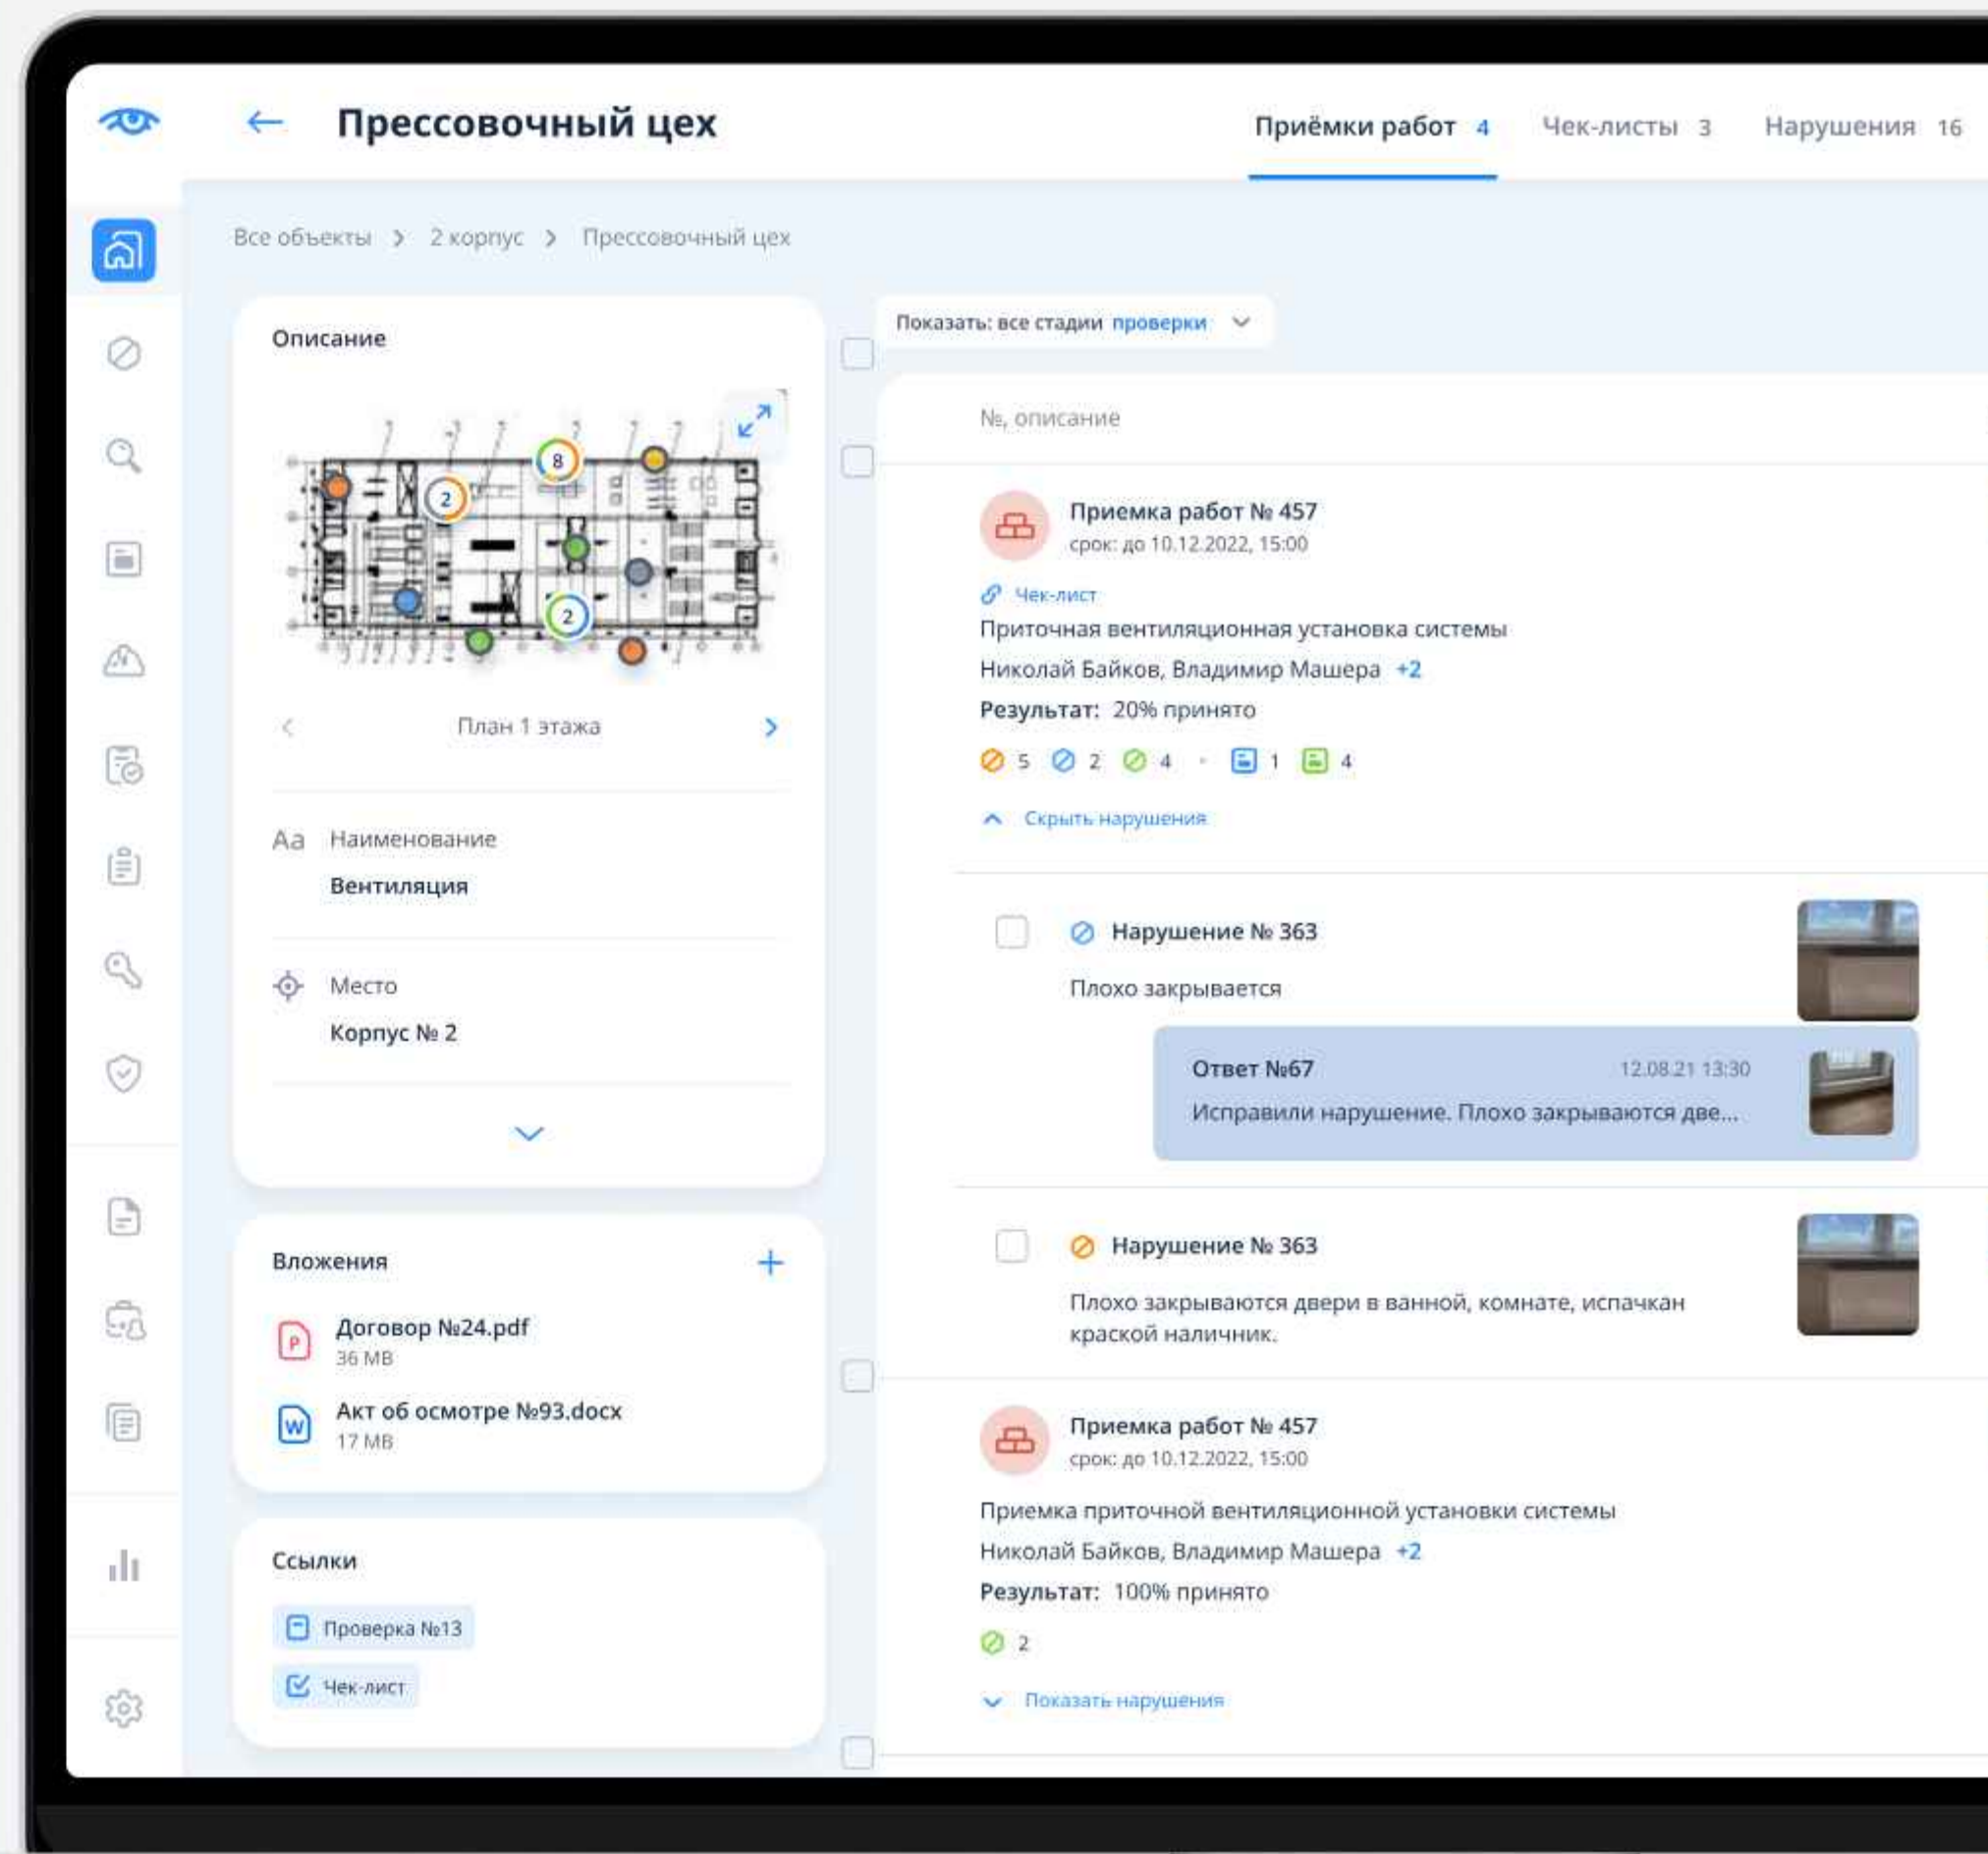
Прессовочный цех

Приёмки работ 4 Чек-листы 3 Нарушения 16

Все объекты > 2 корпус > Прессовочный цех

Описание

8
2
2

План 1 этажа

Aa Наименование
Вентиляция

Место
Корпус № 2

Вложения

Договор №24.pdf
36 MB

Акт об осмотре №93.docx
17 MB

Ссылки

Проверка №13

Чек-лист

Показать: все стадии проверки

№, описание

Приемка работ № 457
срок: до 10.12.2022, 15:00

Чек-лист
Приточная вентиляционная установка системы
Николай Байков, Владимир Машера +2
Результат: 20% принято
5 2 4 1 4

Скрыть нарушения

Нарушение № 363
Плохо закрывается

Ответ №67 12.08.21 13:30
Исправили нарушение. Плохо закрываются две...

Нарушение № 363
Плохо закрываются двери в ванной, комнате, испачкан краской наличник.

Приемка работ № 457
срок: до 10.12.2022, 15:00

Приемка приточной вентиляционной установки системы
Николай Байков, Владимир Машера +2
Результат: 100% принято
2

Показать нарушения